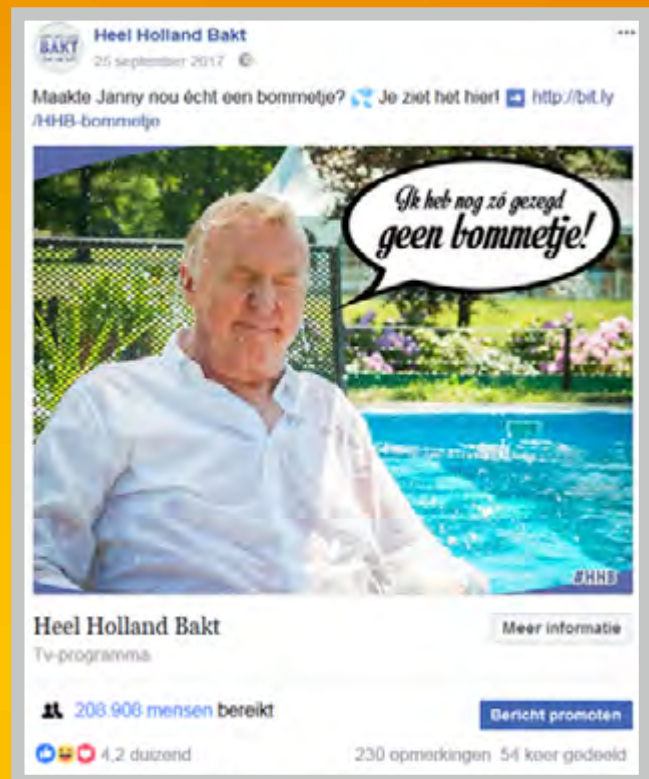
BAKT

Heel Holland Bakt
25 september 2017

Maakte Janny nou écht een bommetje? 💦 Je ziet het hier! ➡ http://bit.ly/HHB-bommetje

Ik heb nog zó gezegd geen bommetje!

#HHB

Heel Holland Bakt
Tv-programma

Meer informatie

208.908 mensen bereikt

Bericht promoten

4,2 duizend

230 opmerkingen 54 keer gedeeld